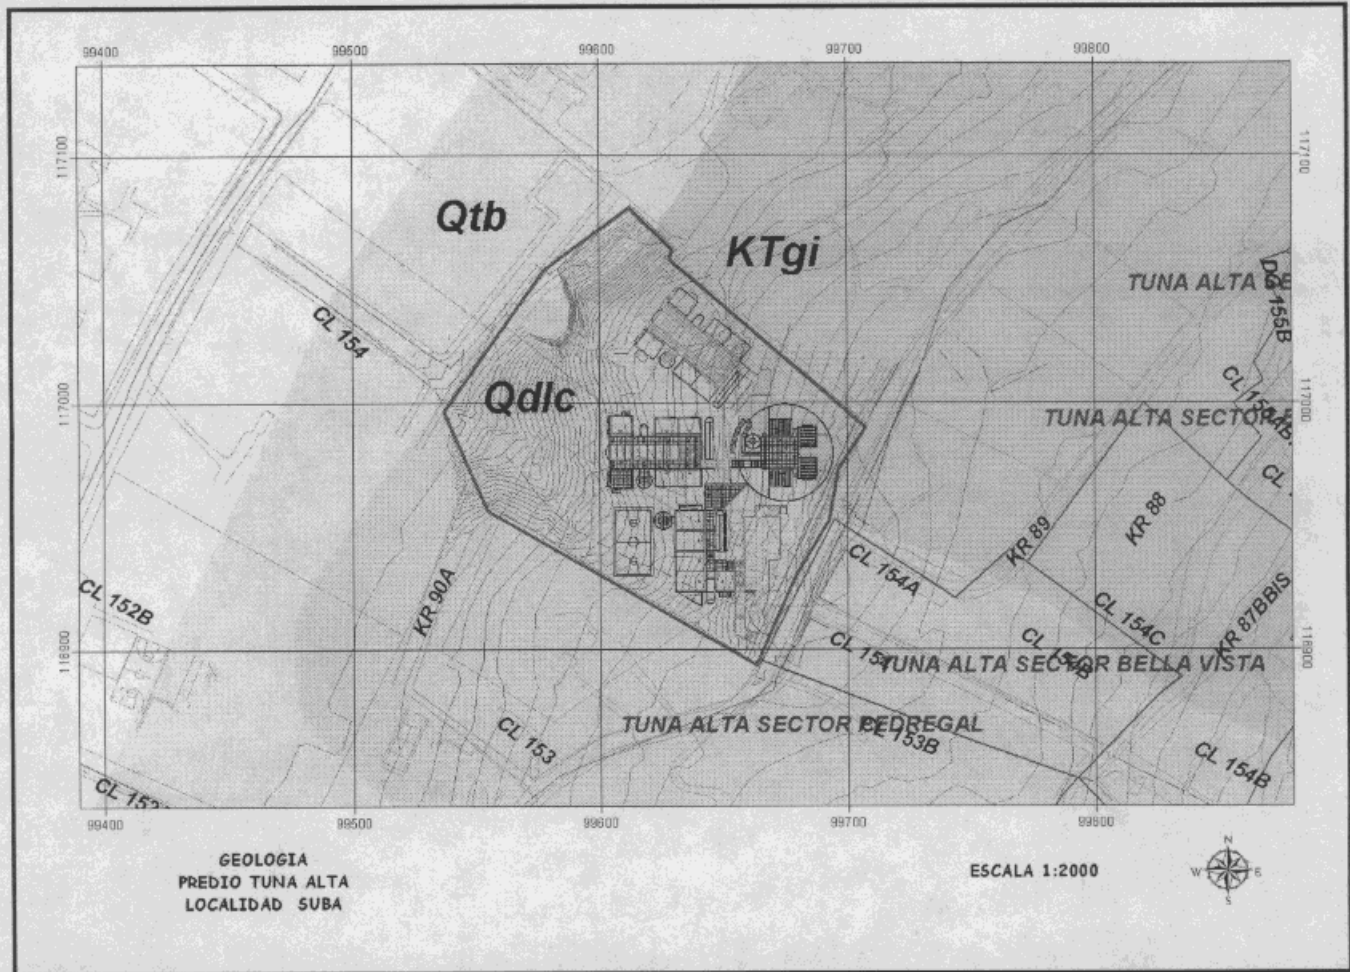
99400
99500
99600
99700
99800

117100
117100

Qtb
KTgi
TUNA ALTA DE
DG 155B
CL 154
CL 154B
117000
117000
Qdlc
TUNA ALTA SECTOR
CL
KR 89
KR 88
CL 154A
CL 152B
KR 90A
CL 154C
KR 87BBIS
116900
116900
CL 154
TUNA ALTA SECTOR BELLA VISTA
CL 154B
CL 153
TUNA ALTA SECTOR PEDREGAL
CL 153B
CL 154B
CL 152

99400
99500
99600
99700
99800

GEOLOGIA
PREDIO TUNA ALTA
LOCALIDAD SUBA

ESCALA 1:2000

N
W
E
S